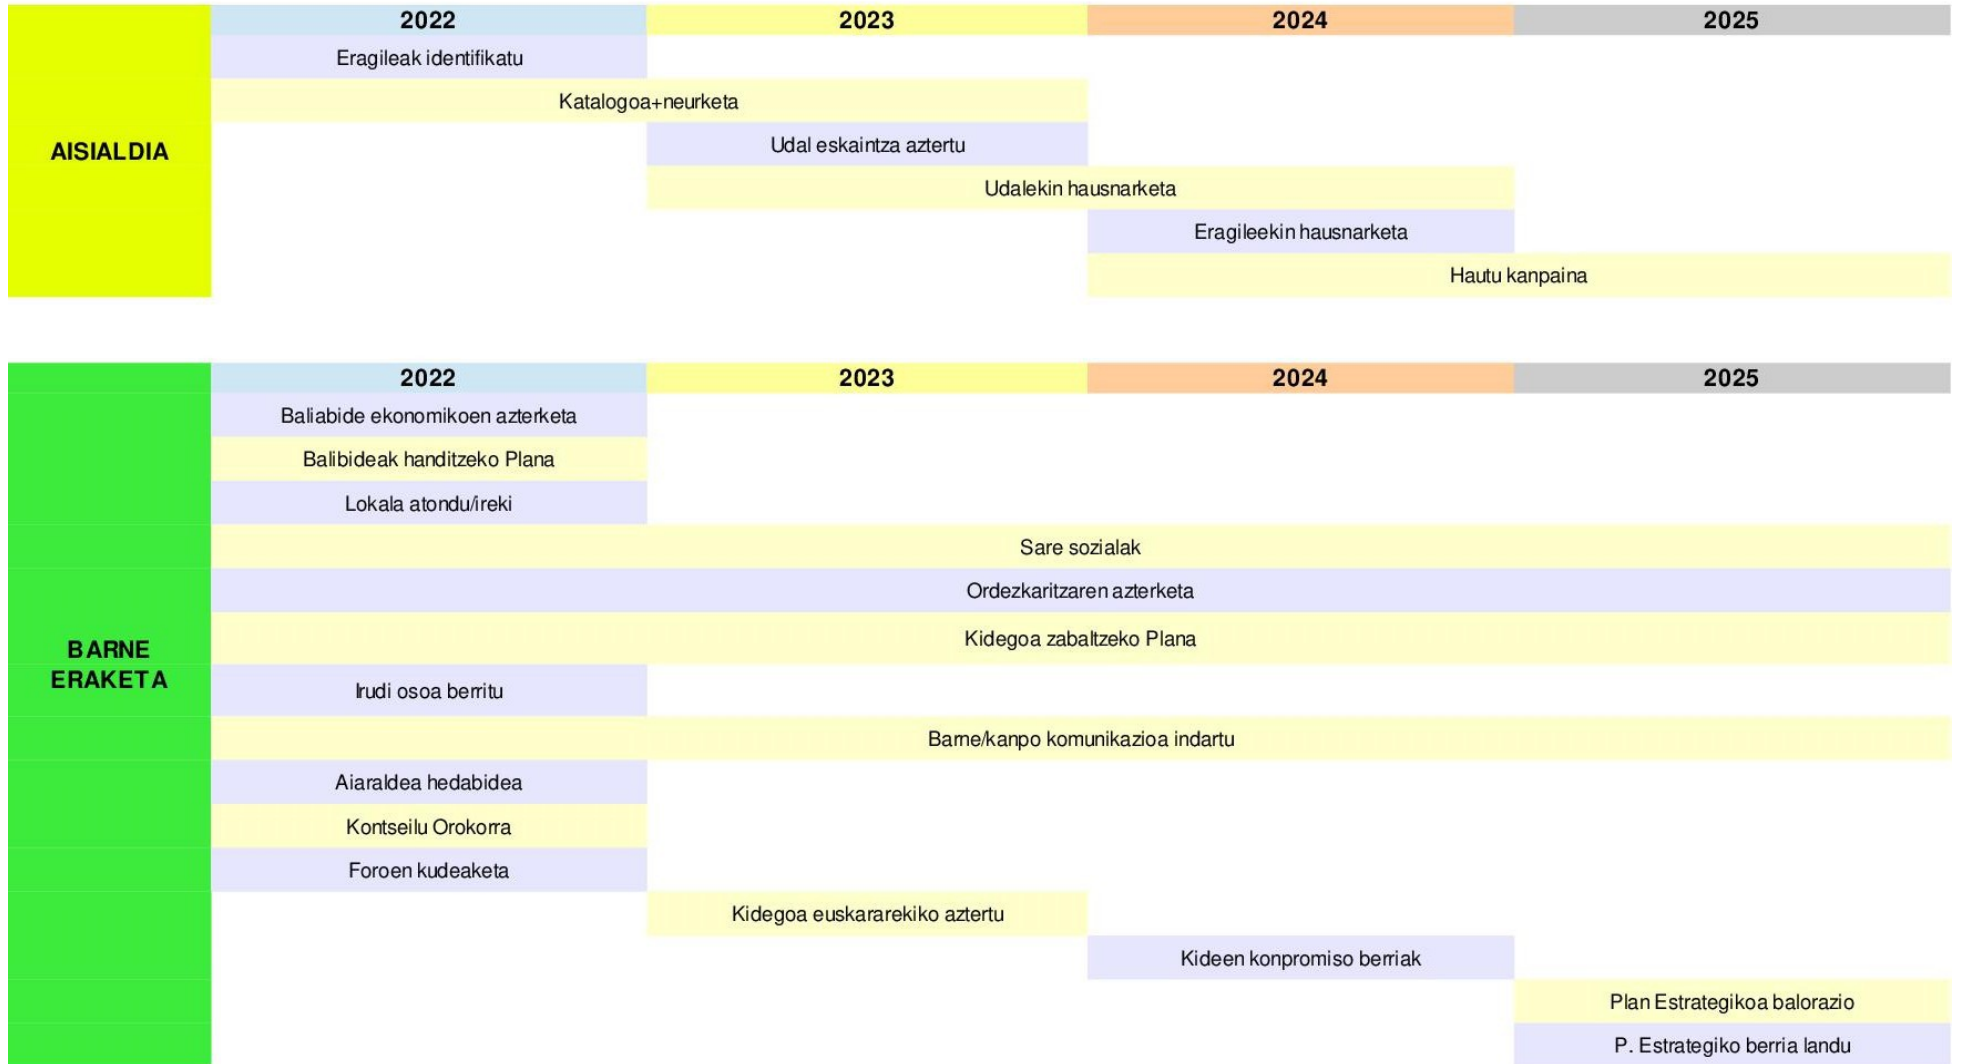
| | 2022 | 2023 | 2024 | 2025 |
|---|---|---|---|---|
| AISIALDIA | Eragileak identifikatu | | | |
| | Katalogoa+neurketa | | | |
| | | Udal eskaintza aztertu | | |
| | | Udalekin hausnarketa | | |
| | | | Eragileekin hausnarketa | |
| | | | Hautu kanpaina | |

| | 2022 | 2023 | 2024 | 2025 |
|---|---|---|---|---|
| BARNE ERAKETA | Baliabide ekonomikoen azterketa | | | |
| | Balibideak handitzeko Plana | | | |
| | Lokala atondu/ireki | | | |
| | Sare sozialak | | | |
| | Ordezkaritzaren azterketa | | | |
| | Kidegoa zabaltzeko Plana | | | |
| | Irudi osoa berritu | | | |
| | Barne/kanpo komunikazioa indartu | | | |
| | Aiaraldea hedabidea | | | |
| | Kontseilu Orokorra | | | |
| | Foroen kudeaketa | | | |
| | | Kidegoa euskararekiko aztertu | | |
| | | | Kideen konpromiso berriak | |
| | | | | Plan Estrategikoa balorazio |
| | | | | P. Estrategiko berria landu |